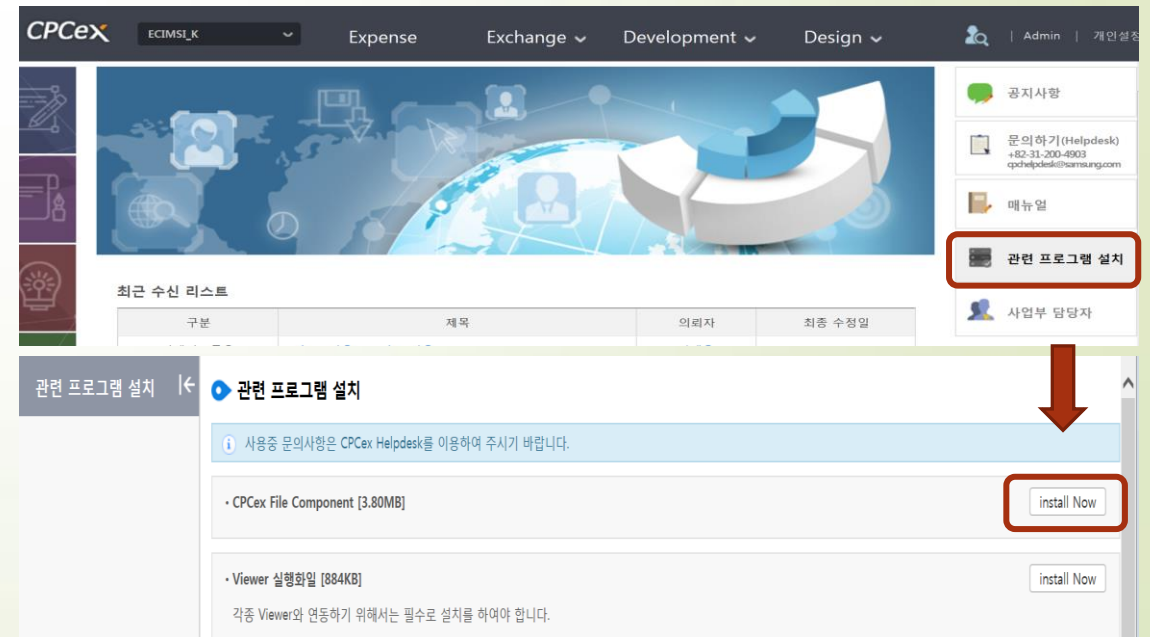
CPCex ECIMSI_K Expense Exchange Development Design | Admin | 개인설정

공지사항

문의하기(Helpdesk)
+82-31-200-4903
cpchelpdesk@samsung.com

매뉴얼

관련 프로그램 설치

사업부 담당자

최근 수신 리스트

| 구분 | 제목 | 의뢰자 | 최종 수정일 |
|---|---|---|---|

관련 프로그램 설치

관련 프로그램 설치

사용중 문의사항은 CPCex Helpdesk를 이용하여 주시기 바랍니다.

• CPCex File Component [3.80MB]
install Now

• Viewer 실행화일 [884KB]
install Now
각종 Viewer와 연동하기 위해서는 필수로 설치를 하여야 합니다.